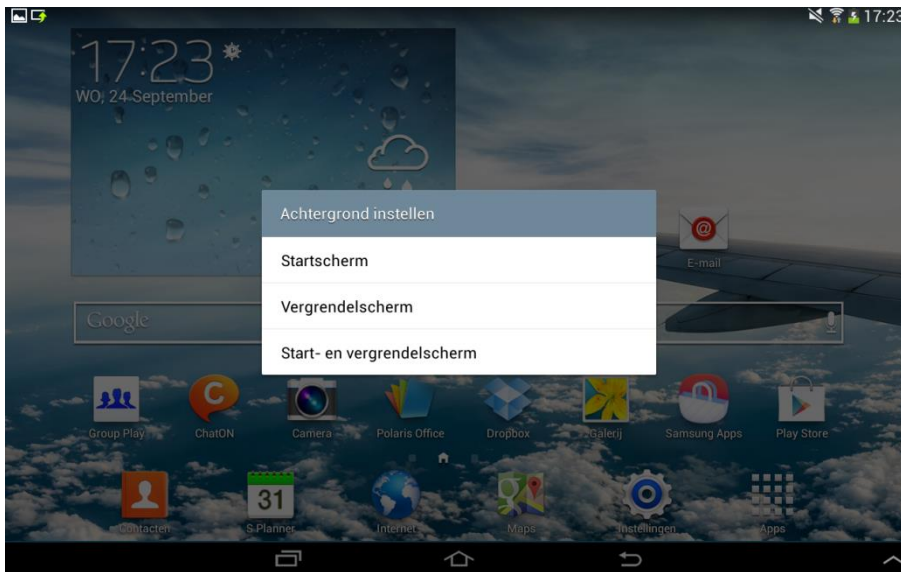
17:23

17:23
WO, 24 September

Achtergrond instellen

Startscherm

Vergrendelscherm

Start- en vergrendelscherm

E-mail

Google

Group Play
ChatON
Camera
Polaris Office
Dropbox
Galerij
Samsung Apps
Play Store

Contacten
31
S Planner
Internet
Maps
Instellingen
Apps